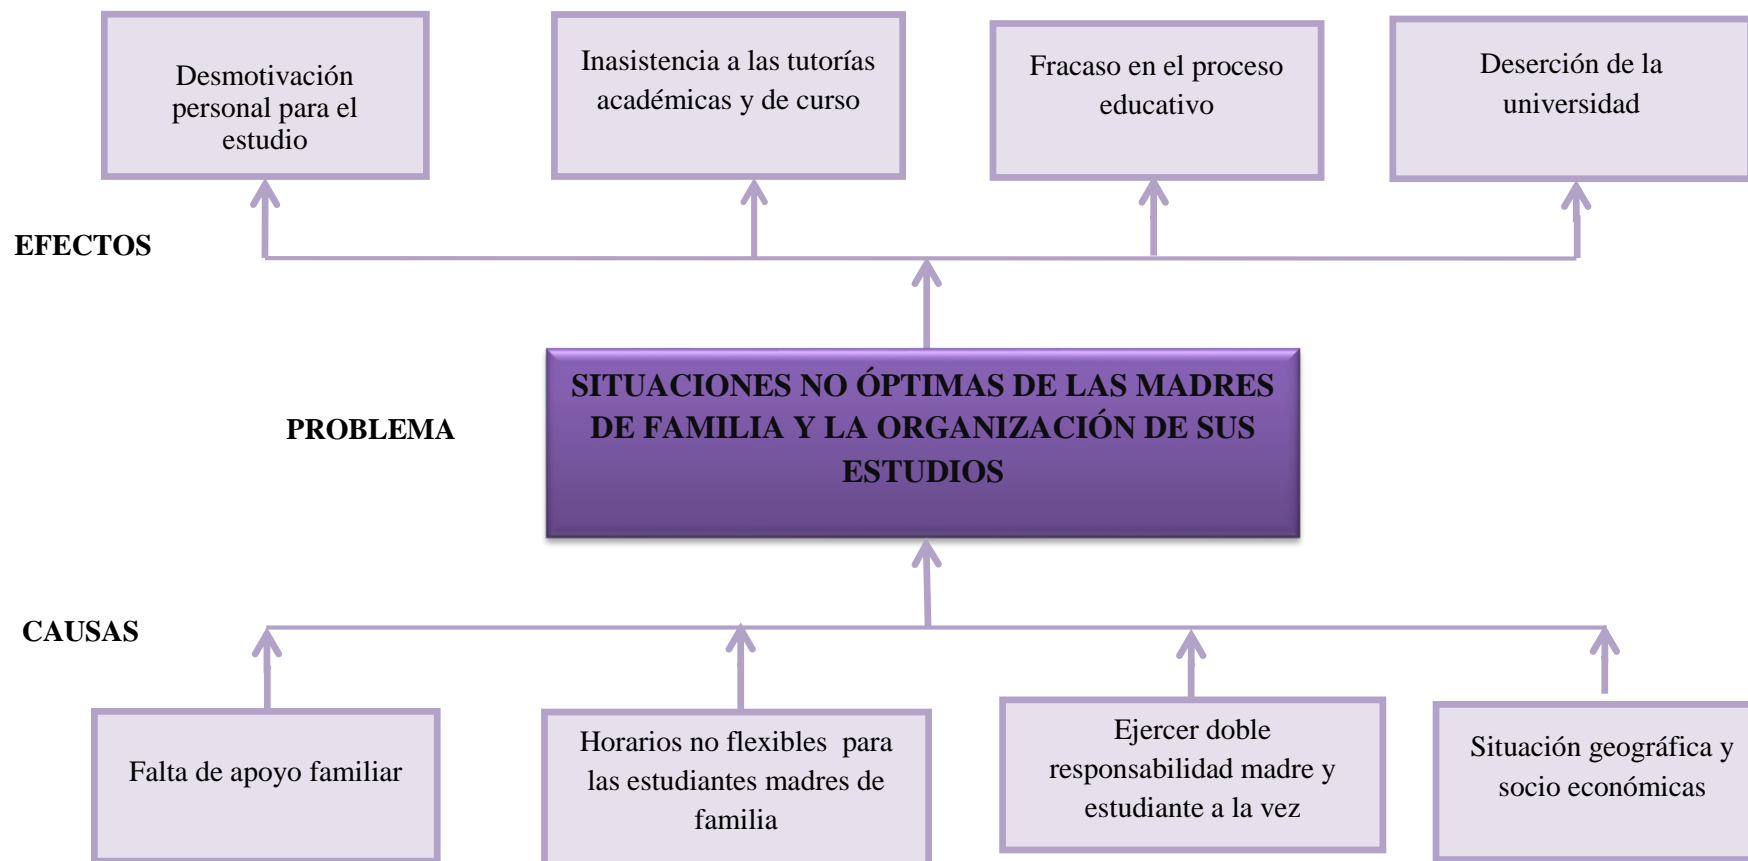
Desmotivación personal para el estudio

Inasistencia a las tutorías académicas y de curso

Fracaso en el proceso educativo

Deserción de la universidad

EFECTOS

PROBLEMA

SITUACIONES NO ÓPTIMAS DE LAS MADRES DE FAMILIA Y LA ORGANIZACIÓN DE SUS ESTUDIOS

CAUSAS

Falta de apoyo familiar

Horarios no flexibles para las estudiantes madres de familia

Ejercer doble responsabilidad madre y estudiante a la vez

Situación geográfica y socio económicas